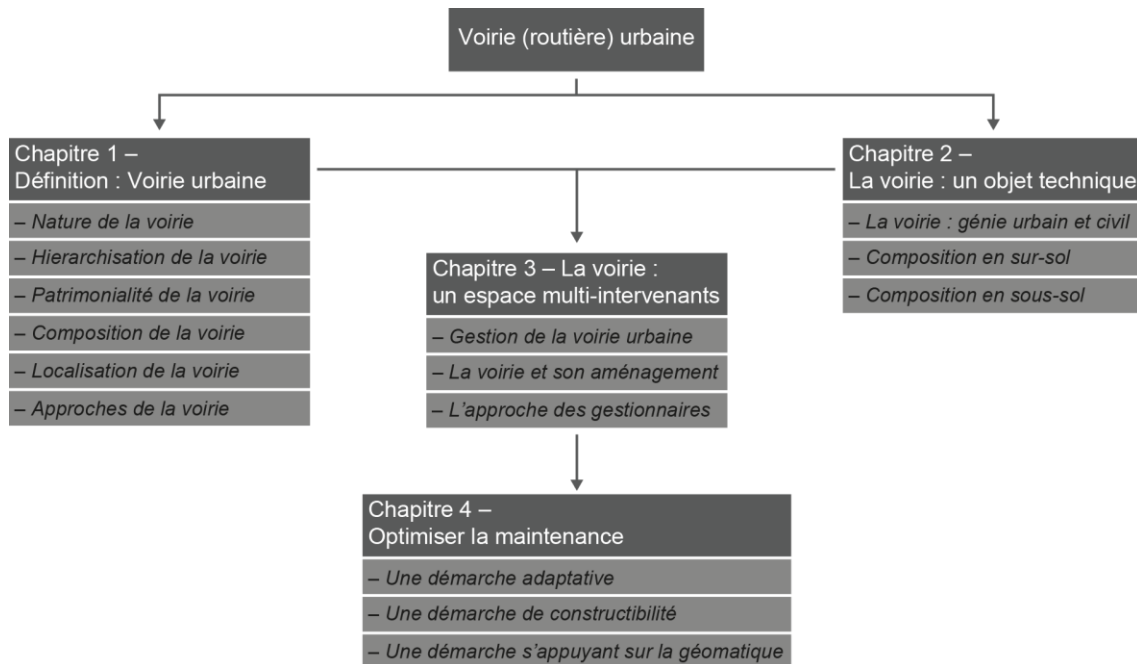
Voirie (routière) urbaine

Chapitre 1 –
Définition : Voirie urbaine

– Nature de la voirie

– Hierarchisation de la voirie

– Patrimonialité de la voirie

– Composition de la voirie

– Localisation de la voirie

– Approches de la voirie

Chapitre 2 –
La voirie : un objet technique

– La voirie : génie urbain et civil

– Composition en sur-sol

– Composition en sous-sol

Chapitre 3 – La voirie :
un espace multi-intervenants

– Gestion de la voirie urbaine

– La voirie et son aménagement

– L'approche des gestionnaires

Chapitre 4 –
Optimiser la maintenance

– Une démarche adaptative

– Une démarche de constructibilité

– Une démarche s'appuyant sur la géomatique